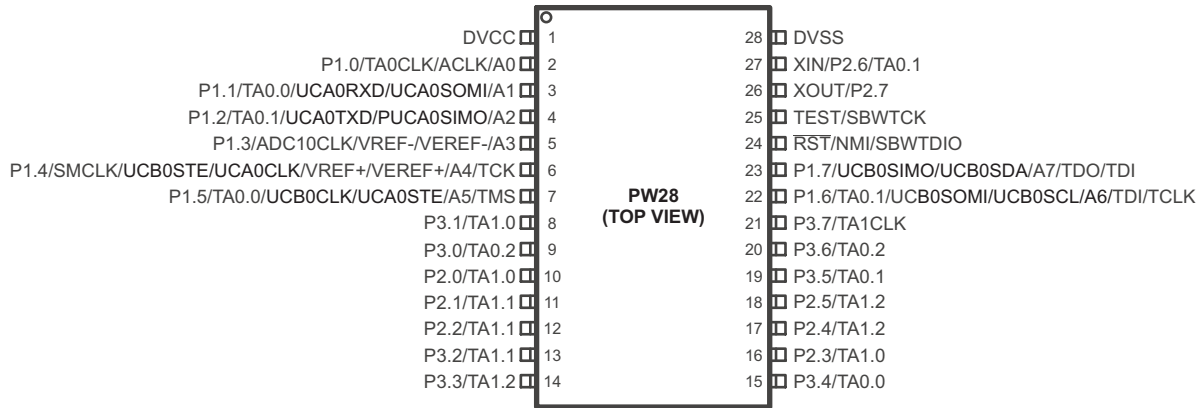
DVCC 1
P1.0/TA0CLK/ACLK/A0 2
P1.1/TA0.0/UCA0RXD/UCA0SOMI/A1 3
P1.2/TA0.1/UCA0TXD/PUCA0SIMO/A2 4
P1.3/ADC10CLK/VREF-/VEREF-/A3 5
P1.4/SMCLK/UCB0STE/UCA0CLK/VREF+/VEREF+/A4/TCK 6
P1.5/TA0.0/UCB0CLK/UCA0STE/A5/TMS 7
P3.1/TA1.0 8
P3.0/TA0.2 9
P2.0/TA1.0 10
P2.1/TA1.1 11
P2.2/TA1.1 12
P3.2/TA1.1 13
P3.3/TA1.2 14

PW28
(TOP VIEW)

28 DVSS
27 XIN/P2.6/TA0.1
26 XOUT/P2.7
25 TEST/SBWTCK
24 $\overline{RST}$/NMI/SBWTDIO
23 P1.7/UCB0SIMO/UCB0SDA/A7/TDO/TDI
22 P1.6/TA0.1/UCB0SOMI/UCB0SCL/A6/TDI/TCLK
21 P3.7/TA1CLK
20 P3.6/TA0.2
19 P3.5/TA0.1
18 P2.5/TA1.2
17 P2.4/TA1.2
16 P2.3/TA1.0
15 P3.4/TA0.0